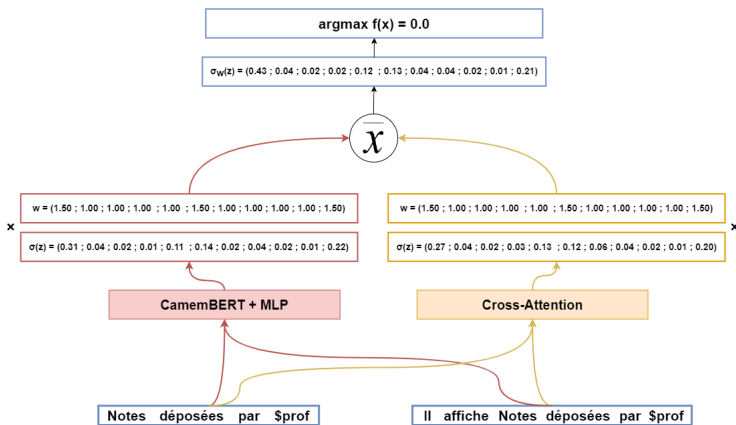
argmax f(x) = 0.0

$\sigma_W(z)$ = (0.43 ; 0.04 ; 0.02 ; 0.02 ; 0.12 ; 0.13 ; 0.04 ; 0.04 ; 0.02 ; 0.01 ; 0.21)

$\overline{x}$

×

w = (1.50 ; 1.00 ; 1.00 ; 1.00 ; 1.00 ; 1.50 ; 1.00 ; 1.00 ; 1.00 ; 1.00 ; 1.50)

σ(z) = (0.31 ; 0.04 ; 0.02 ; 0.01 ; 0.11 ; 0.14 ; 0.02 ; 0.04 ; 0.02 ; 0.01 ; 0.22)

w = (1.50 ; 1.00 ; 1.00 ; 1.00 ; 1.00 ; 1.50 ; 1.00 ; 1.00 ; 1.00 ; 1.00 ; 1.50)

σ(z) = (0.27 ; 0.04 ; 0.02 ; 0.03 ; 0.13 ; 0.12 ; 0.06 ; 0.04 ; 0.02 ; 0.01 ; 0.20)

×

CamemBERT + MLP

Cross-Attention

Notes déposées par $prof

Il affiche Notes déposées par $prof